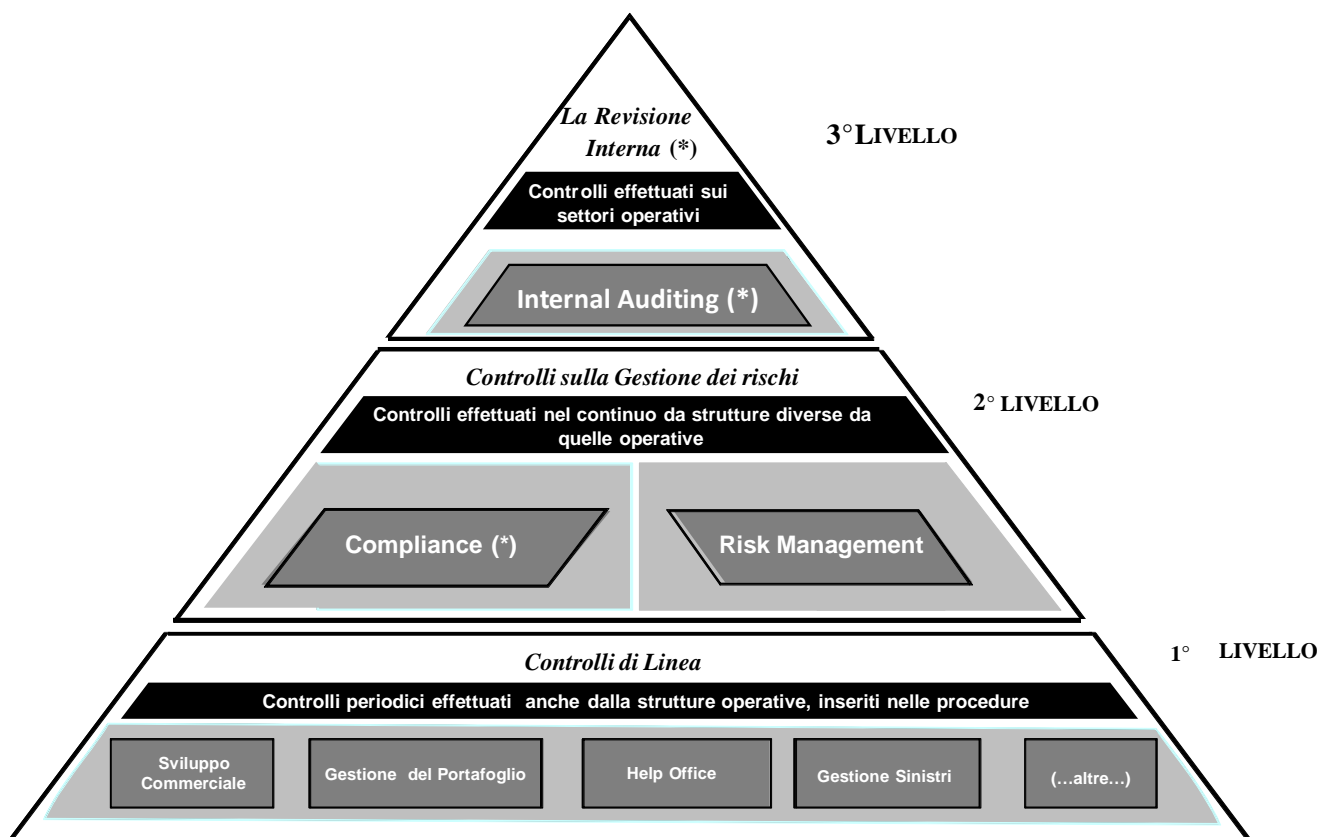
*La Revisione Interna* (*)

3° LIVELLO

Controlli effettuati sui settori operativi

Internal Auditing (*)

*Controlli sulla Gestione dei rischi*

2° LIVELLO

Controlli effettuati nel continuo da strutture diverse da quelle operative

Compliance (*)

Risk Management

*Controlli di Linea*

1° LIVELLO

Controlli periodici effettuati anche dalla strutture operative, inseriti nelle procedure

Sviluppo Commerciale

Gestione del Portafoglio

Help Office

Gestione Sinistri

(…altre…)